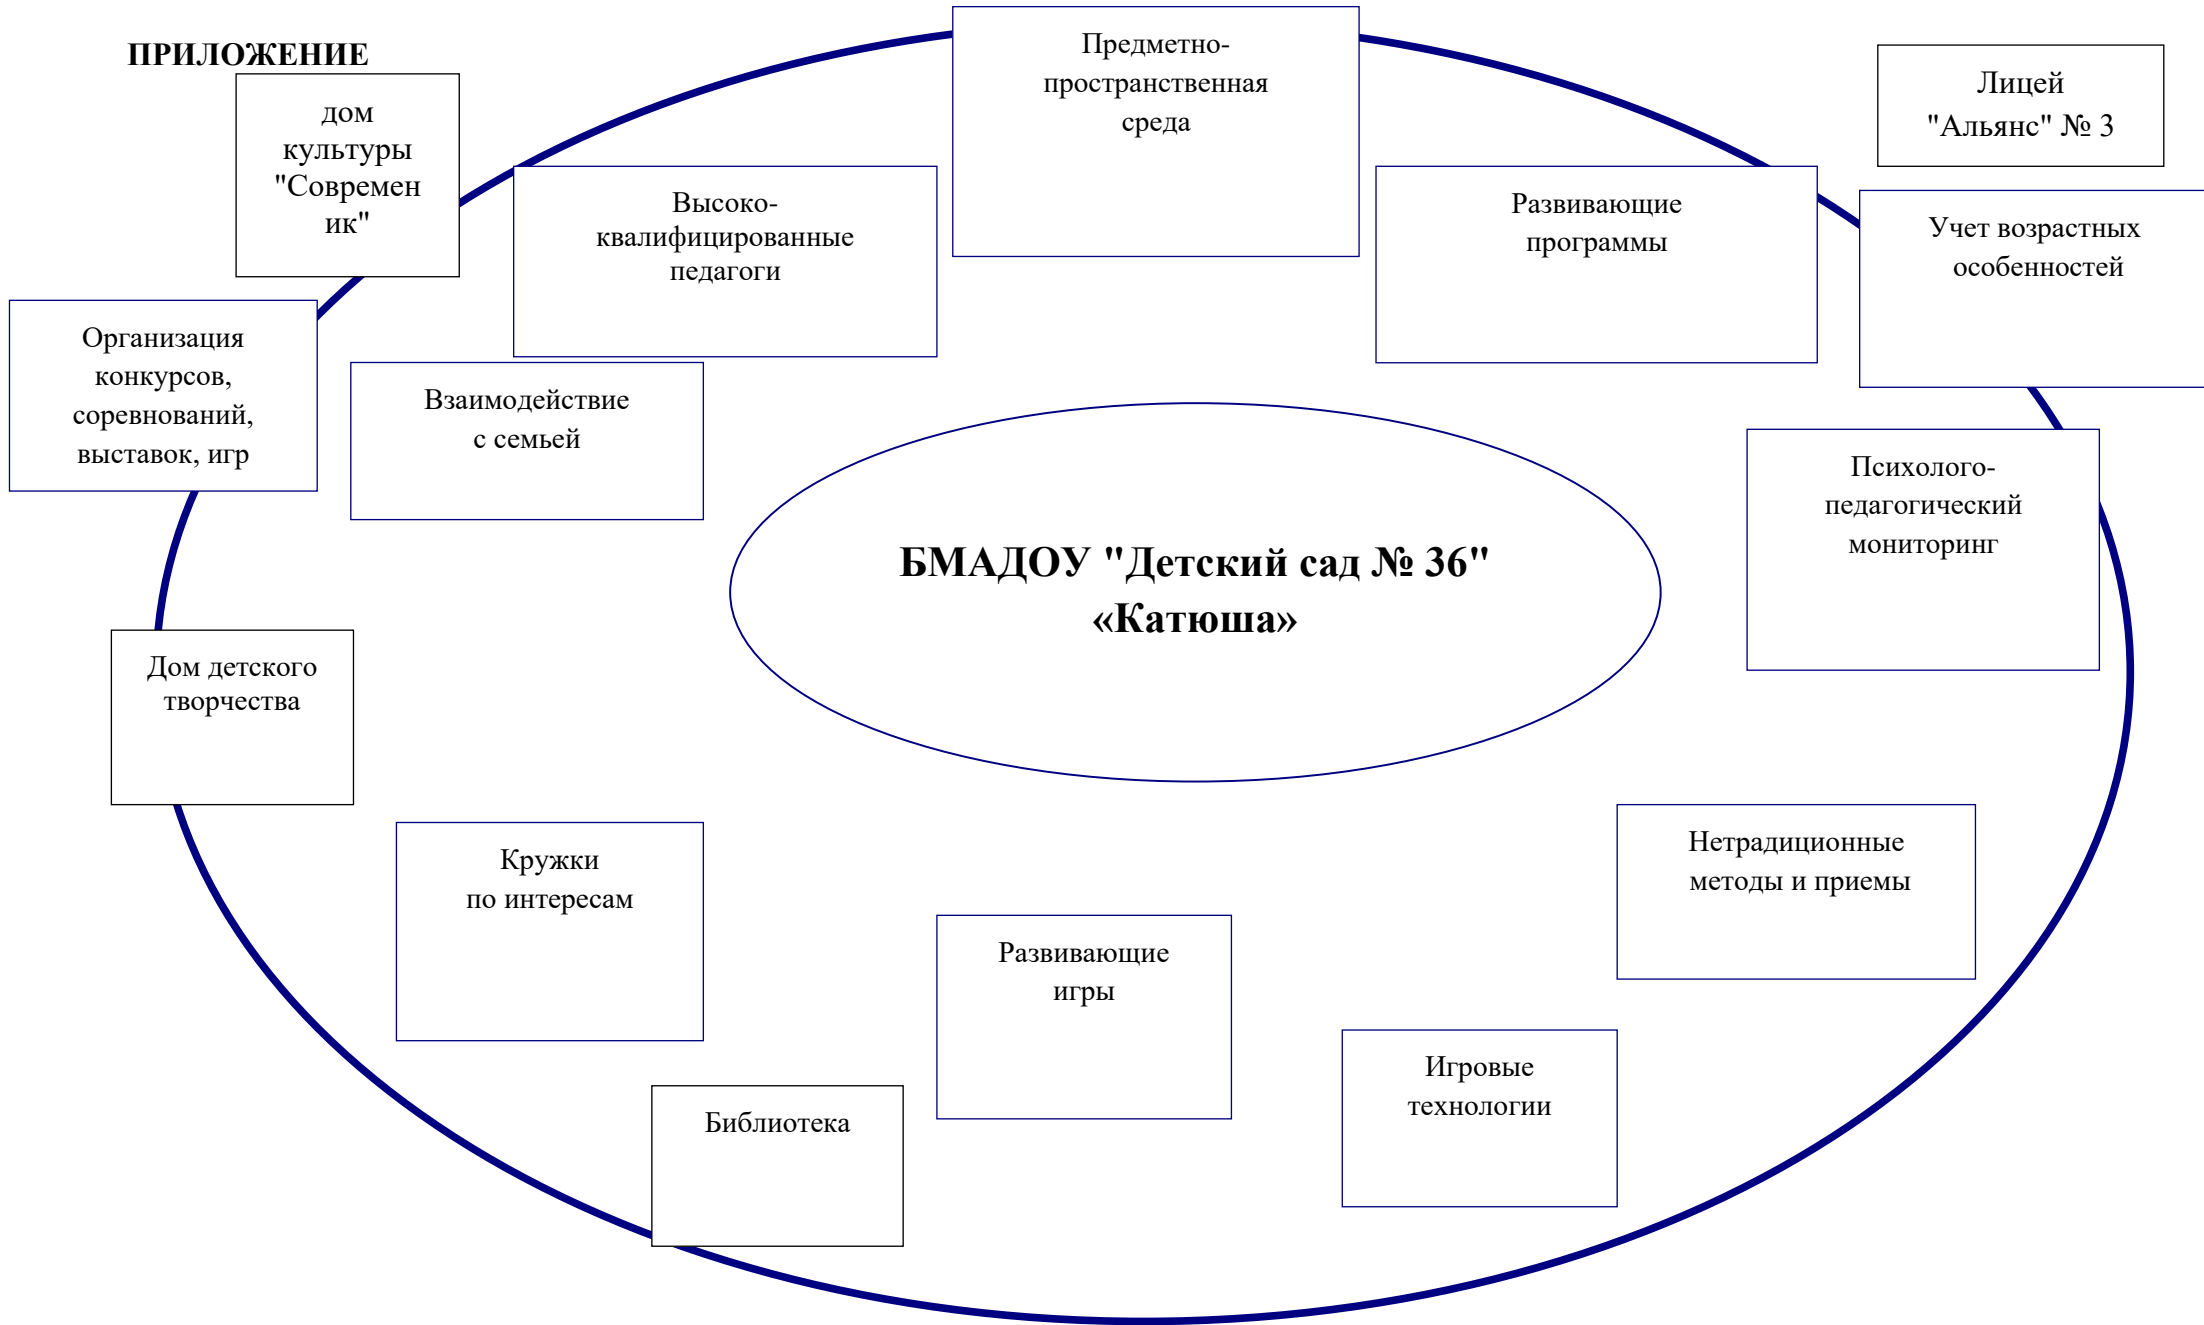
ПРИЛОЖЕНИЕ

дом культуры "Современ ик"

Высоко-квалифицированные педагоги

Предметно-пространственная среда

Развивающие программы

Лицей "Альянс" № 3

Учет возрастных особенностей

Организация конкурсов, соревнований, выставок, игр

Взаимодействие с семьей

БМАДОУ "Детский сад № 36" «Катюша»

Психолого-педагогический мониторинг

Дом детского творчества

Кружки по интересам

Нетрадиционные методы и приемы

Развивающие игры

Игровые технологии

Библиотека